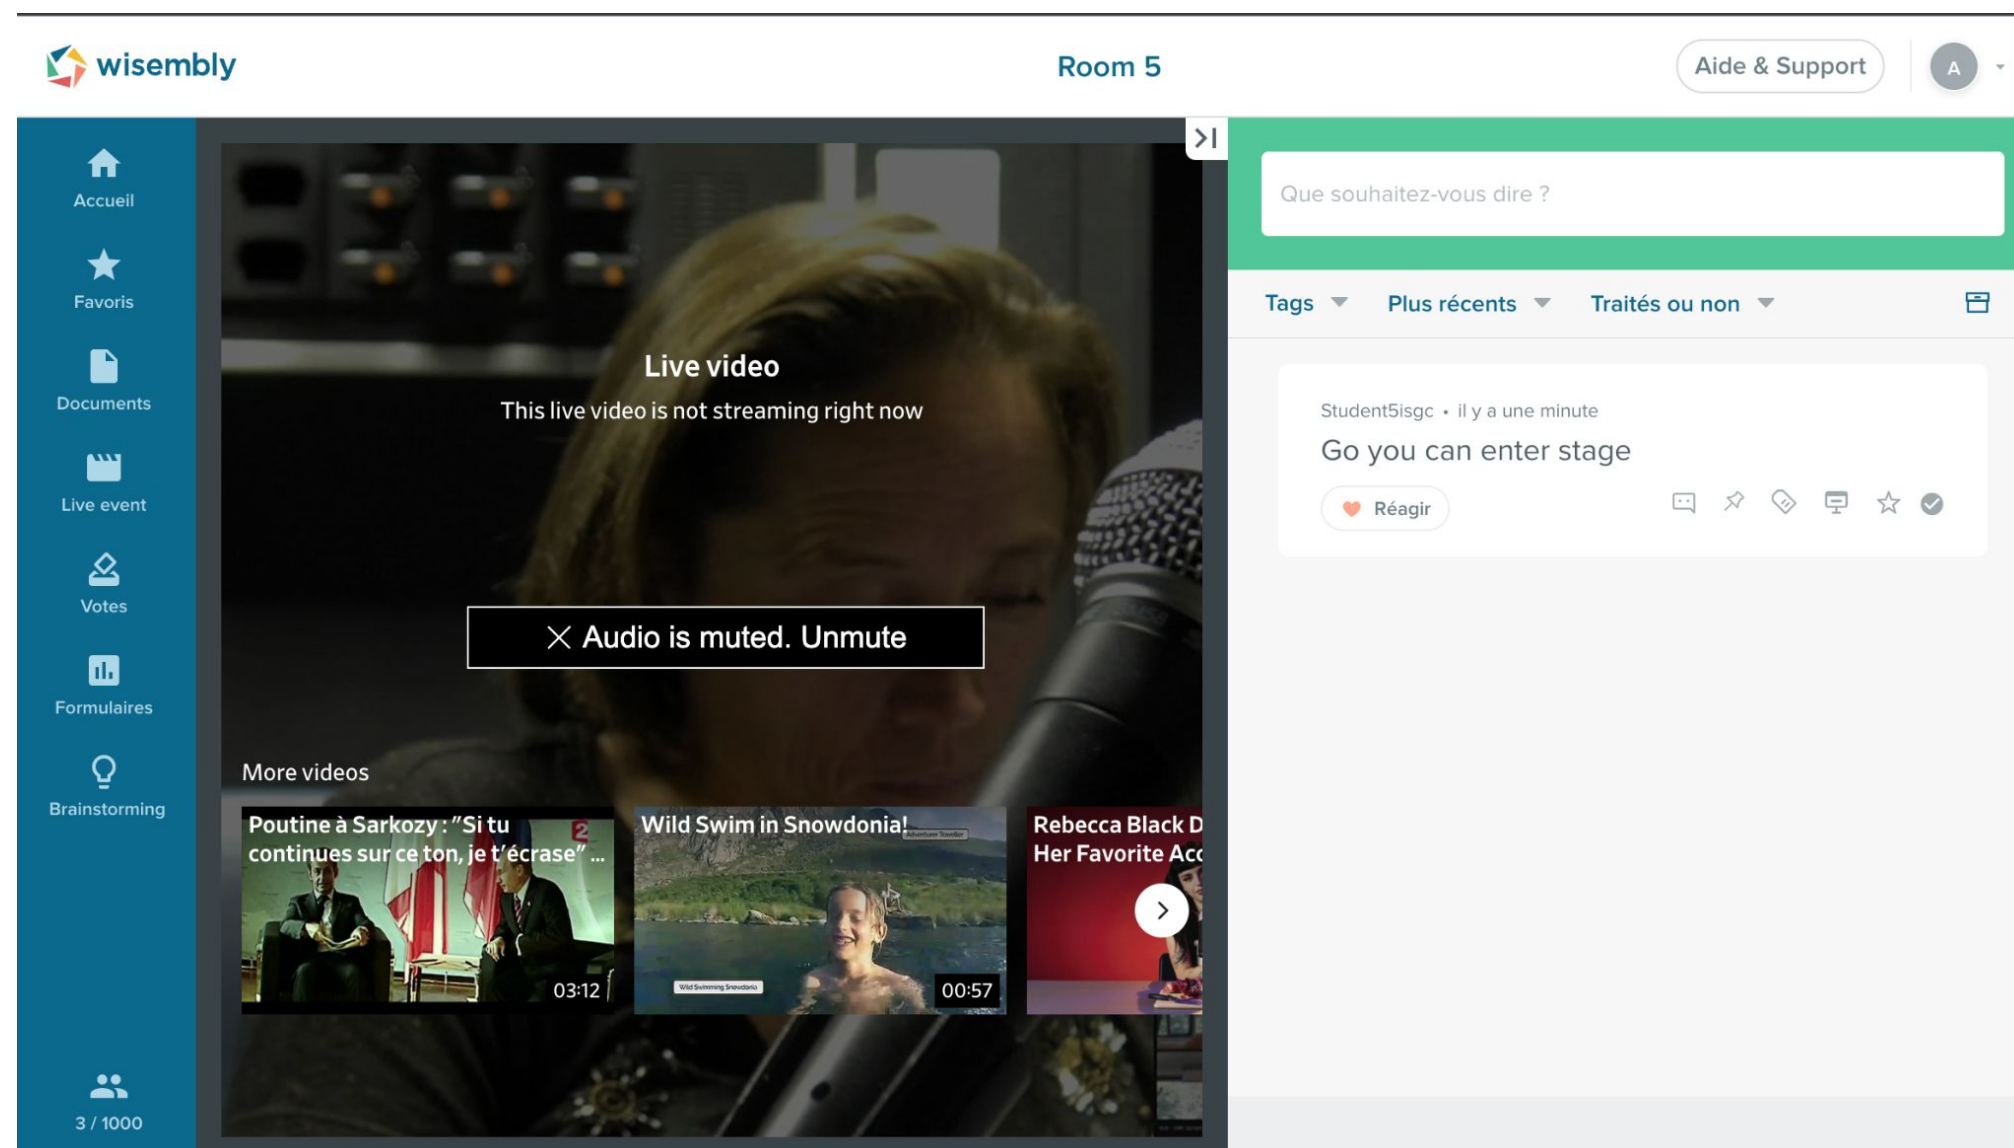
wisembly

Room 5

Aide & Support

A

Accueil

Favoris

Documents

Live event

Votes

Formulaires

Brainstorming

3 / 1000

Live video

This live video is not streaming right now

Audio is muted. Unmute

More videos

Poutine à Sarkozy : "Si tu continues sur ce ton, je t'écrase" ...

03:12

Wild Swim in Snowdonia!

00:57

Rebecca Black D Her Favorite Acc

Que souhaitez-vous dire ?

Tags

Plus récents

Traités ou non

Student5isgc • il y a une minute

Go you can enter stage

Réagir